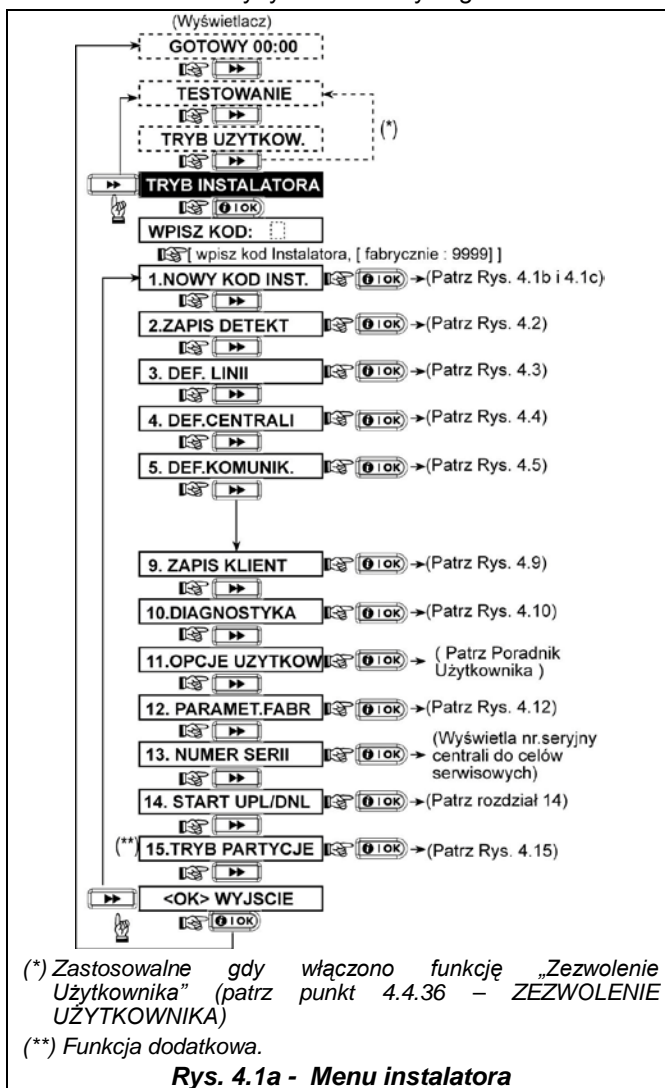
(Wyświetlacz)
GOTOWY 00:00
TESTOWANIE
TRYB UZYTKOW.
(*)
TRYB INSTALATORA
WPISZ KOD:
[ wpisz kod Instalatora, [ fabrycznie : 9999] ]
1.NOWY KOD INST. → (Patrz Rys. 4.1b i 4.1c)
2.ZAPIS DETEKT → (Patrz Rys. 4.2)
3. DEF. LINII → (Patrz Rys. 4.3)
4. DEF.CENTRALI → (Patrz Rys. 4.4)
5. DEF.KOMUNIK. → (Patrz Rys. 4.5)
9. ZAPIS KLIENT → (Patrz Rys. 4.9)
10.DIAGNOSTYKA → (Patrz Rys. 4.10)
11.OPCJE UZYTKOW → ( Patrz Poradnik Użytkownika )
12. PARAMET.FABR → (Patrz Rys. 4.12)
13. NUMER SERII → (Wyświetla nr.seryjny centrali do celów serwisowych)
14. START UPL/DNL → (Patrz rozdział 14)
(**) 15.TRYB PARTYCJE → (Patrz Rys. 4.15)
<OK> WYJSCIE

(*) Zastosowalne gdy włączono funkcję „Zezwolenie Użytkownika" (patrz punkt 4.4.36 – ZEZWOLENIE UŻYTKOWNIKA)
(**) Funkcja dodatkowa.
Rys. 4.1a - Menu instalatora